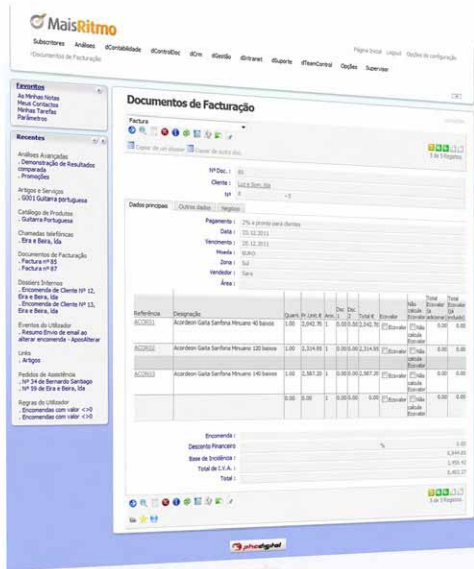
MaisRitmo

Subscritores Análises dContabilidade dControlDoc dCrm dGestão dIntranet dSuporte dTeamControl Opções Supervisor

Página Inicial Logout Opções de configuração

>Documentos de Facturação

Favoritos
As Minhas Notas
Meus Contactos
Minhas Tarefas
Parâmetros

Recentes
Análises Avançadas
. Demonstração de Resultados comparada
. Promoções
Artigos e Serviços
. G001 Guitarra portuguesa
Catálogo de Produtos
. Guitarra Portuguesa
Chamadas telefónicas
. Era e Beira, lda
Documentos de Facturação
. Factura nº 85
. Factura nº 87
Dossiers Internos
. Encomenda de Cliente Nº 12, Era e Beira, lda
. Encomenda de Cliente Nº 13, Era e Beira, lda
Eventos do Utilizador
. Resumo Envio de email ao alterar encomenda - ApósAlterar
Links
. Artigos
Pedidos de Assistência
. Nº 34 de Bernardo Santiago
. Nº 39 de Era e Beira, lda
Regras do Utilizador
. Encomendas com valor <>0
. Encomendas com valor <>0

Documentos de Facturação

Factura

Copiar de um dossier Copiar de outro doc

1 de 1 Registos

Nº Doc. : 85
Cliente : Luz e Som, lda
Nº : 0

Dados principais Outros dados Registos

Pagamento : 2% a pronto para clientes
Data : 21.12.2011
Vencimento : 21.12.2011
Moeda : EURO
Zona : Sul
Vendedor : Sara
Área :

| Referência | Designação | Quant. | Pr. Uni. € | Arm. | Dsc 1 | Dsc 2 | Total € | Enviar | Não calcule Enviar | Total Enviar adiciona | Total Enviar (iva incluido) |
|---|---|---|---|---|---|---|---|---|---|---|---|
| ACOR01 | Acordeon Gaita Sanfona Minuano 40 baixos | 1.00 | 2,042.70 | 1 | 0.00 | 0.00 | 2,042.70 | Enviar | Não calcule Enviar | 0.00 | 0.00 |
| ACOR02 | Acordeon Gaita Sanfona Minuano 120 baixos | 1.00 | 2,314.93 | 1 | 0.00 | 0.00 | 2,314.93 | Enviar | Não calcule Enviar | 0.00 | 0.00 |
| ACOR03 | Acordeon Gaita Sanfona Minuano 140 baixos | 1.00 | 2,987.20 | 1 | 0.00 | 0.00 | 2,987.20 | Enviar | Não calcule Enviar | 0.00 | 0.00 |
| | | 0.00 | 0.00 | 1 | 0.00 | 0.00 | 0.00 | Enviar | Não calcule Enviar | 0.00 | 0.00 |

Encomenda :
Desconto Financeiro : % 0.00
Base de Incidência : 6,844.83
Total de I.V.A. : 1,950.42
Total : 8,401.37

1 de 1 Registos

phcdigital